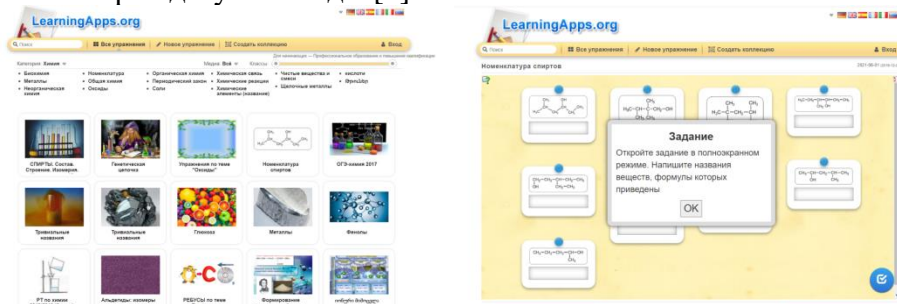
LearningApps.org

Поиск | Все упражнения | Новое упражнение | Создать коллекцию | Вход

Категория Химия | Модули Все | Классы

Биохимия
Металлы
Неорганическая химия
Номенклатура
Общая химия
Оксиды
Органическая химия
Периодический закон
Соли
Химическая связь
Химические реакции
Химические элементы (названия)
Чистые вещества и смеси
Щелочные металлы
кислоты
Фрн14ау

СПИРТЫ. Состав. Строение. Изомерия.
Генетическая цепочка
Упражнения по теме "Оксиды"
Номенклатура спиртов
ОГЭ-химия 2017
Тривиальные названия
Тривиальные названия
Глюкоза
Металлы
Фенолы
РТ по химии
Альдегиды: изомеры
РЕБУСЫ по теме
Формирование

LearningApps.org

Поиск | Все упражнения | Новое упражнение | Создать коллекцию | Вход

Номенклатура спиртов

Задание
Откройте задание в полноэкранном режиме. Напишите названия веществ, формулы которых приведены
OK